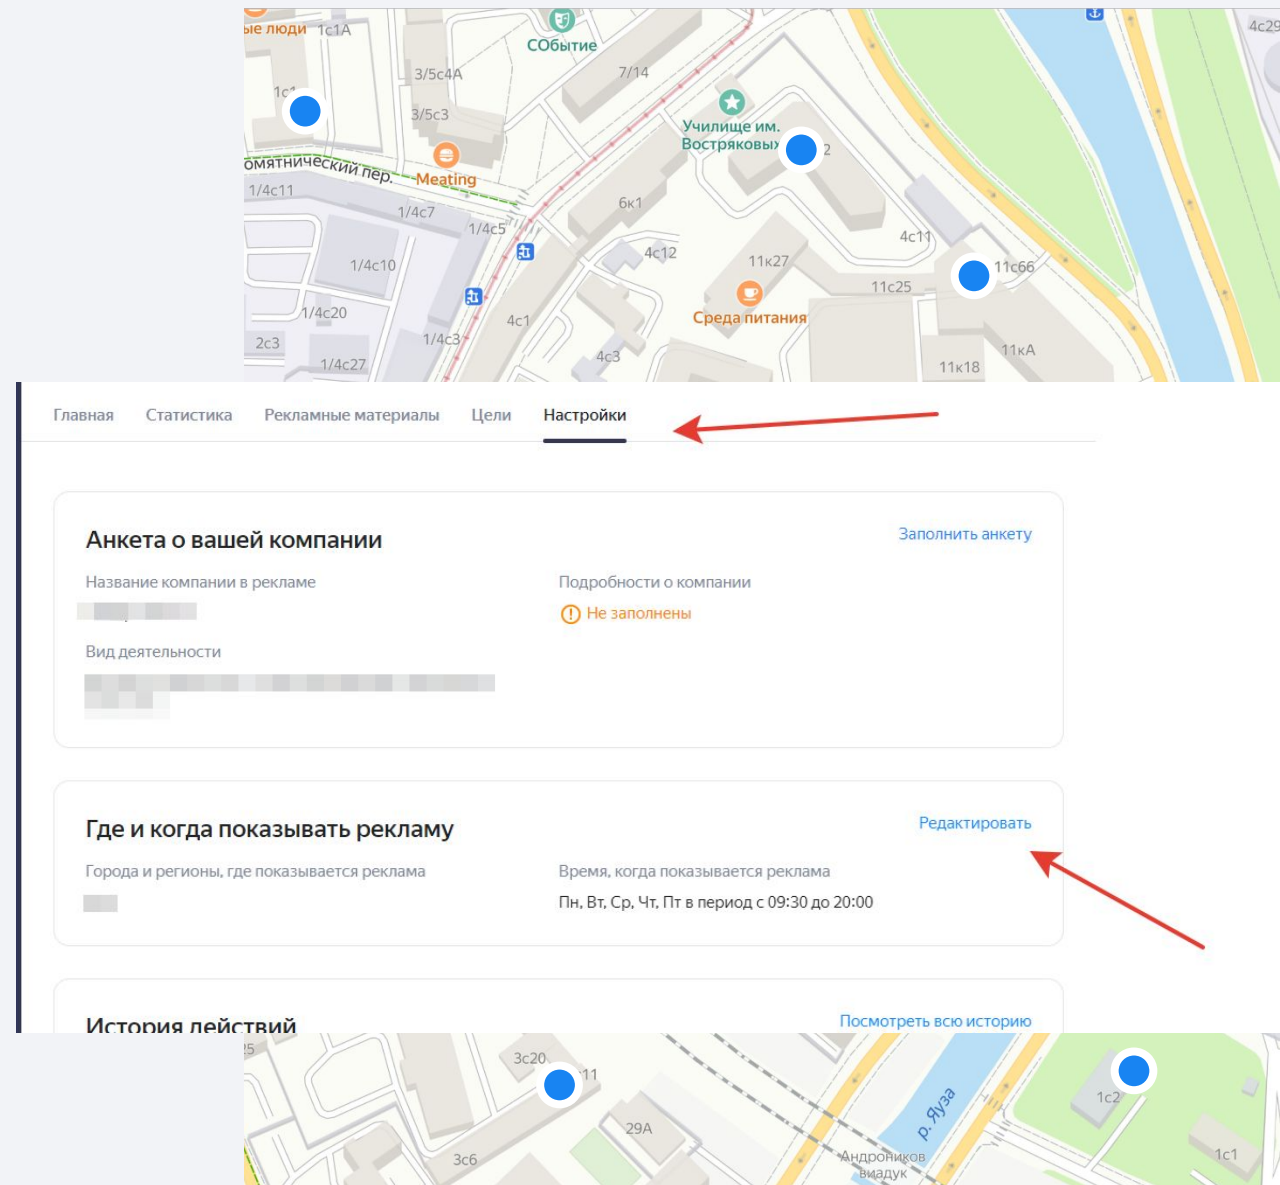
ые люди 1с1А
СОбытие
4с29
3/5с4А
7/14
1с1
3/5с3
Училище им. Востряковых
2
омятнический пер.
Meating
1/4с11
1/4с7
6к1
1/4с5
4с11
1/4с10
4с12
11к27
11с66
11с25
1/4с20
Среда питания
4с1
2с3
1/4с3
11кА
1/4с27
4с3
11к18

Главная Статистика Рекламные материалы Цели Настройки

Анкета о вашей компании
Заполнить анкету
Название компании в рекламе
Подробности о компании
Не заполнены
Вид деятельности

Где и когда показывать рекламу
Редактировать
Города и регионы, где показывается реклама
Время, когда показывается реклама
Пн, Вт, Ср, Чт, Пт в период с 09:30 до 20:00

История действий
Посмотреть всю историю

25
3с20
11
1с2
29А
р. Яуза
3с6
Андроников виадук
1с1